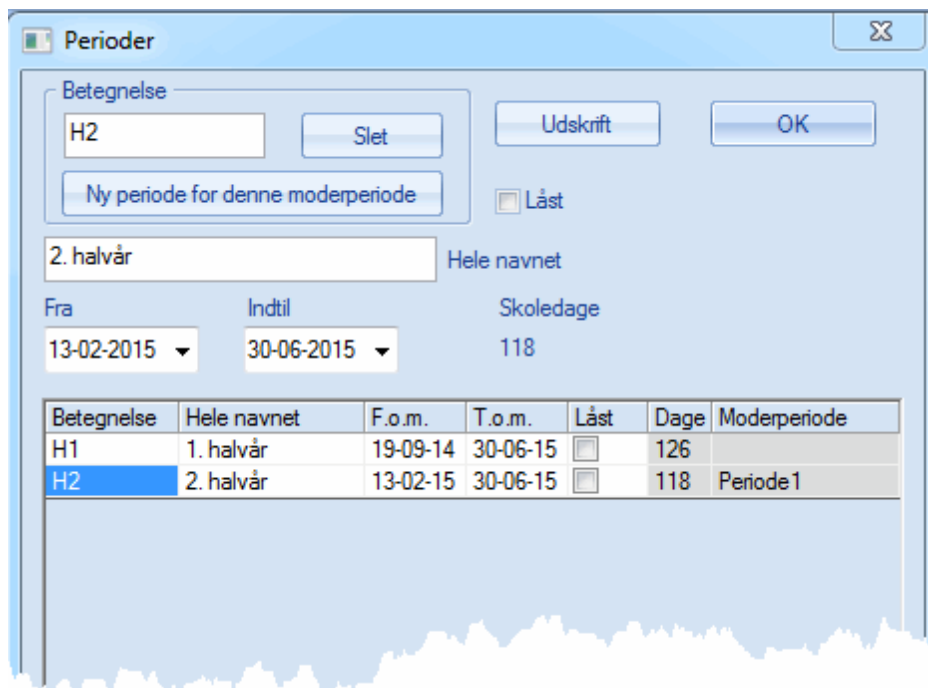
Perioder

Betegnelse

H2

Slet

Ny periode for denne moderperiode

Udskrift

OK

Låst

2. halvår

Hele navnet

Fra

13-02-2015

Indtil

30-06-2015

Skoledage

118

| Betegnelse | Hele navnet | F.o.m. | T.o.m. | Låst | Dage | Moderperiode |
|---|---|---|---|---|---|---|
| H1 | 1. halvår | 19-09-14 | 30-06-15 | | 126 | |
| H2 | 2. halvår | 13-02-15 | 30-06-15 | | 118 | Periode1 |